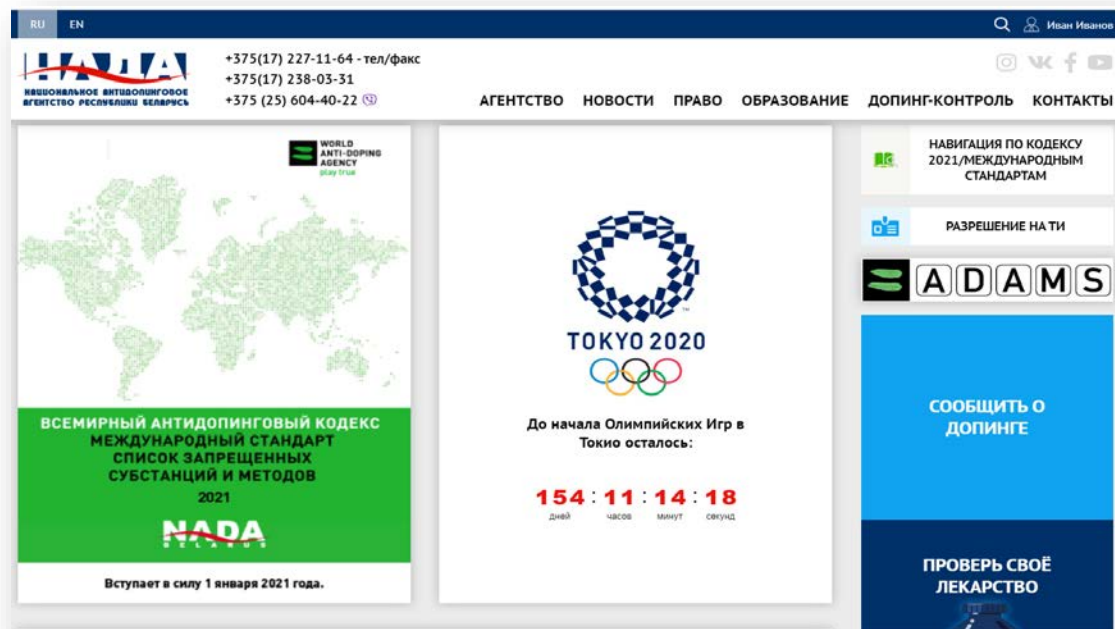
RU EN

Иван Иванов

НАДА
НАЦИОНАЛЬНОЕ АНТИДОПИНГОВОЕ АГЕНТСТВО РЕСПУБЛИКИ БЕЛАРУСЬ

+375(17) 227-11-64 - тел/факс
+375(17) 238-03-31
+375 (25) 604-40-22

АГЕНТСТВО НОВОСТИ ПРАВО ОБРАЗОВАНИЕ ДОПИНГ-КОНТРОЛЬ КОНТАКТЫ

WORLD ANTI-DOPING AGENCY
play true

ВСЕМИРНЫЙ АНТИДОПИНГОВЫЙ КОДЕКС
МЕЖДУНАРОДНЫЙ СТАНДАРТ
СПИСОК ЗАПРЕЩЕННЫХ СУБСТАНЦИЙ И МЕТОДОВ
2021

NADA
BELARUS

Вступает в силу 1 января 2021 года.

TOKYO 2020

До начала Олимпийских Игр в Токио осталось:

154 : 11 : 14 : 18
дней часов минут секунд

НАВИГАЦИЯ ПО КОДЕКСУ 2021/МЕЖДУНАРОДНЫМ СТАНДАРТАМ

РАЗРЕШЕНИЕ НА ТИ

ADAMS

СООБЩИТЬ О ДОПИНГЕ

ПРОВЕРЬ СВОЁ ЛЕКАРСТВО